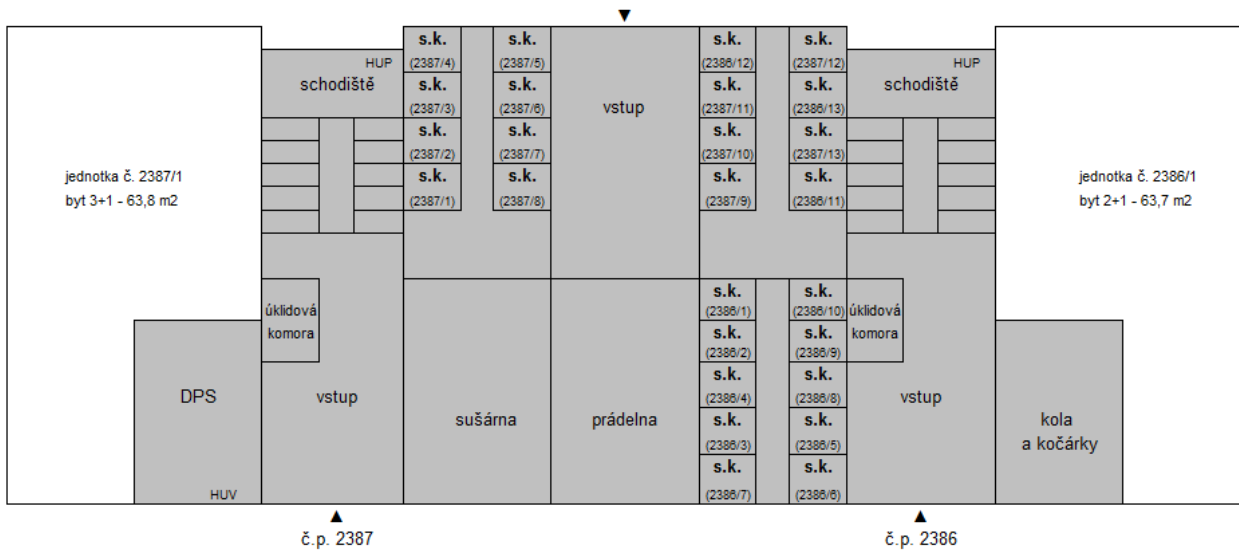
HUP
schodiště

s.k.
(2387/4)
s.k.
(2387/3)
s.k.
(2387/2)
s.k.
(2387/1)

s.k.
(2387/5)
s.k.
(2387/6)
s.k.
(2387/7)
s.k.
(2387/8)

vstup

s.k.
(2386/12)
s.k.
(2387/11)
s.k.
(2387/10)
s.k.
(2387/9)

s.k.
(2387/12)
s.k.
(2386/13)
s.k.
(2387/13)
s.k.
(2386/11)

HUP
schodiště

jednotka č. 2387/1
byt 3+1 - 63,8 m2

jednotka č. 2386/1
byt 2+1 - 63,7 m2

úklidová komora

DPS

HUV

vstup

sušárna

prádelna

s.k.
(2386/1)
s.k.
(2386/2)
s.k.
(2386/4)
s.k.
(2386/3)
s.k.
(2386/7)

s.k.
(2386/10)
s.k.
(2386/9)
s.k.
(2386/8)
s.k.
(2386/5)
s.k.
(2386/6)

úklidová komora

vstup

kola
a kočárky

č.p. 2387

č.p. 2386